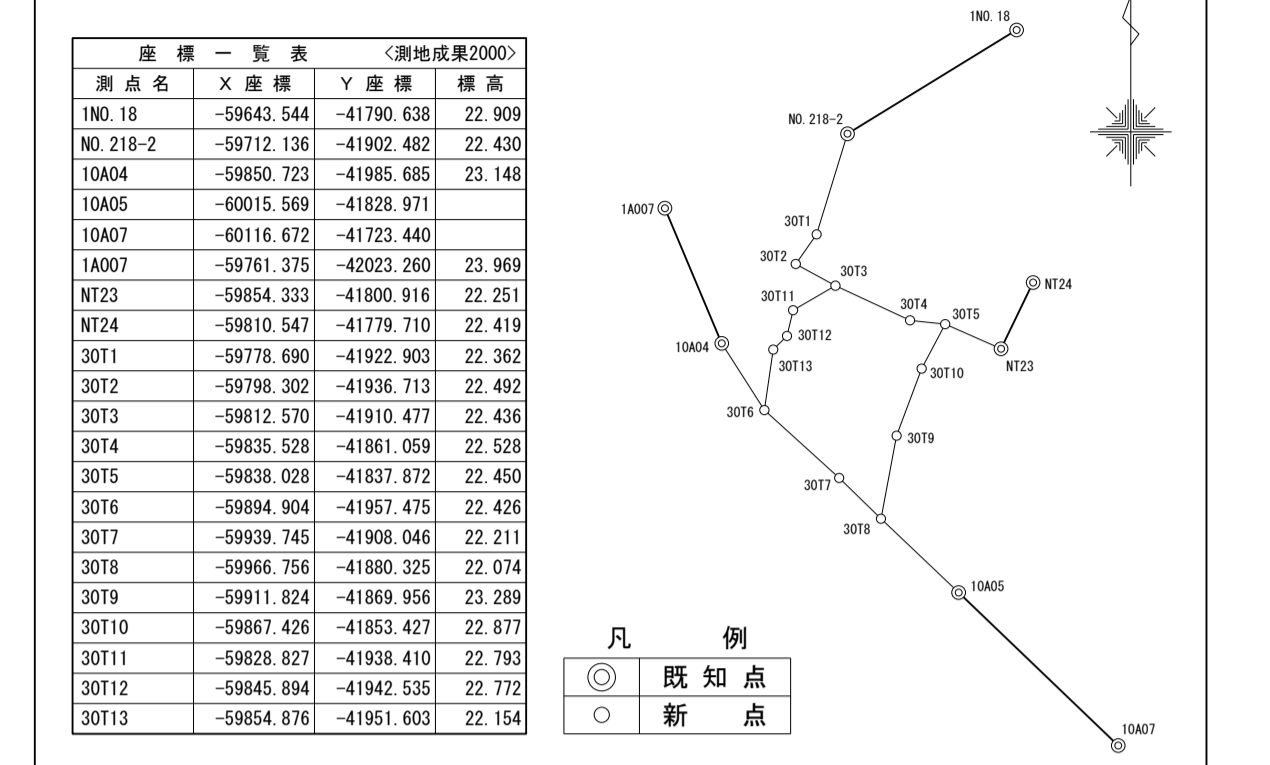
| 座 標 一 覧 表 | | <測地成果2000> | |
|---|---|---|---|
| 測 点 名 | X 座 標 | Y 座 標 | 標 高 |
| 1NO. 18 | −59643. 544 | −41790. 638 | 22. 909 |
| NO. 218−2 | −59712. 136 | −41902. 482 | 22. 430 |
| 10A04 | −59850. 723 | −41985. 685 | 23. 148 |
| 10A05 | −60015. 569 | −41828. 971 | |
| 10A07 | −60116. 672 | −41723. 440 | |
| 1A007 | −59761. 375 | −42023. 260 | 23. 969 |
| NT23 | −59854. 333 | −41800. 916 | 22. 251 |
| NT24 | −59810. 547 | −41779. 710 | 22. 419 |
| 30T1 | −59778. 690 | −41922. 903 | 22. 362 |
| 30T2 | −59798. 302 | −41936. 713 | 22. 492 |
| 30T3 | −59812. 570 | −41910. 477 | 22. 436 |
| 30T4 | −59835. 528 | −41861. 059 | 22. 528 |
| 30T5 | −59838. 028 | −41837. 872 | 22. 450 |
| 30T6 | −59894. 904 | −41957. 475 | 22. 426 |
| 30T7 | −59939. 745 | −41908. 046 | 22. 211 |
| 30T8 | −59966. 756 | −41880. 325 | 22. 074 |
| 30T9 | −59911. 824 | −41869. 956 | 23. 289 |
| 30T10 | −59867. 426 | −41853. 427 | 22. 877 |
| 30T11 | −59828. 827 | −41938. 410 | 22. 793 |
| 30T12 | −59845. 894 | −41942. 535 | 22. 772 |
| 30T13 | −59854. 876 | −41951. 603 | 22. 154 |

1NO. 18
NO. 218−2
1A007
30T1
30T2
30T3
NT24
30T11
30T4
30T5
30T12
10A04
NT23
30T13
30T10
30T6
30T9
30T7
30T8
10A05
10A07

凡 例
| ◎ | 既 知 点 |
|---|---|
| ○ | 新 点 |